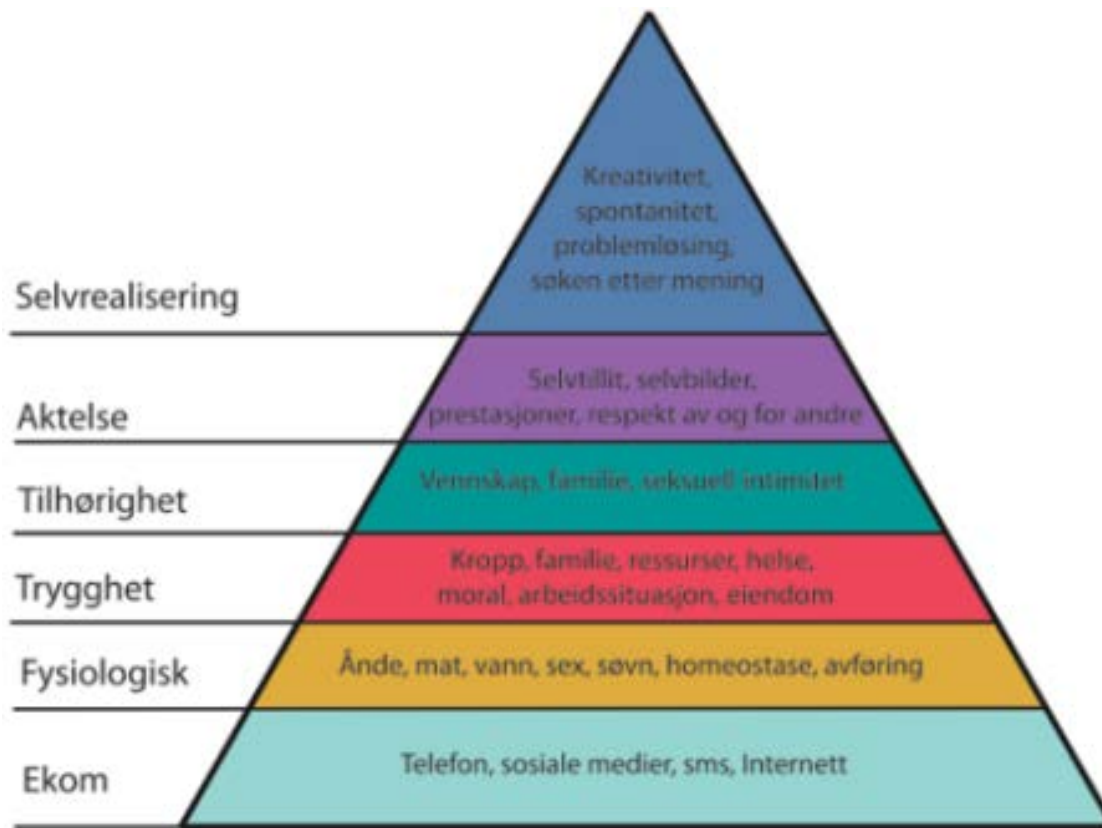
Kreativitet, spontanitet, problemløsing, søken etter mening

Selvrealisering

Selvtillit, selvbilder, prestasjoner, respekt av og for andre

Aktelse

Vennskap, familie, seksuell intimitet

Tilhørighet

Kropp, familie, ressurser, helse, moral, arbeidssituasjon, eiendom

Trygghet

Ånde, mat, vann, sex, søvn, homeostase, avføring

Fysiologisk

Telefon, sosiale medier, sms, Internett

Ekom